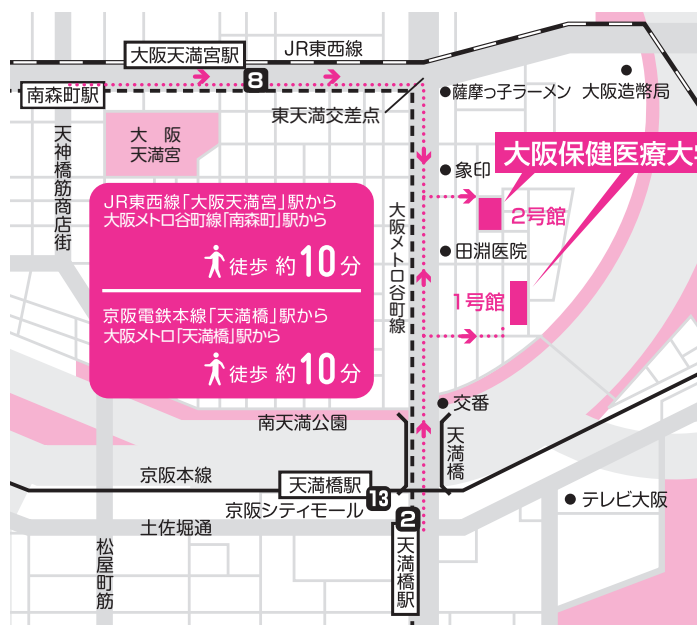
大阪天満宮駅

JR東西線

8

南森町駅

東天満交差点

薩摩っ子ラーメン

大阪造幣局

大阪天満宮

天神橋筋商店街

象印

大阪保健医療大

2号館

JR東西線「大阪天満宮」駅から
大阪メトロ谷町線「南森町」駅から

徒歩 約10分

大阪メトロ谷町線

田渕医院

1号館

京阪電鉄本線「天満橋」駅から
大阪メトロ「天満橋」駅から

徒歩 約10分

交番

南天満公園

天満橋

京阪本線

天満橋駅

13

京阪シティモール

テレビ大阪

土佐堀通

2

天満橋駅

松屋町筋